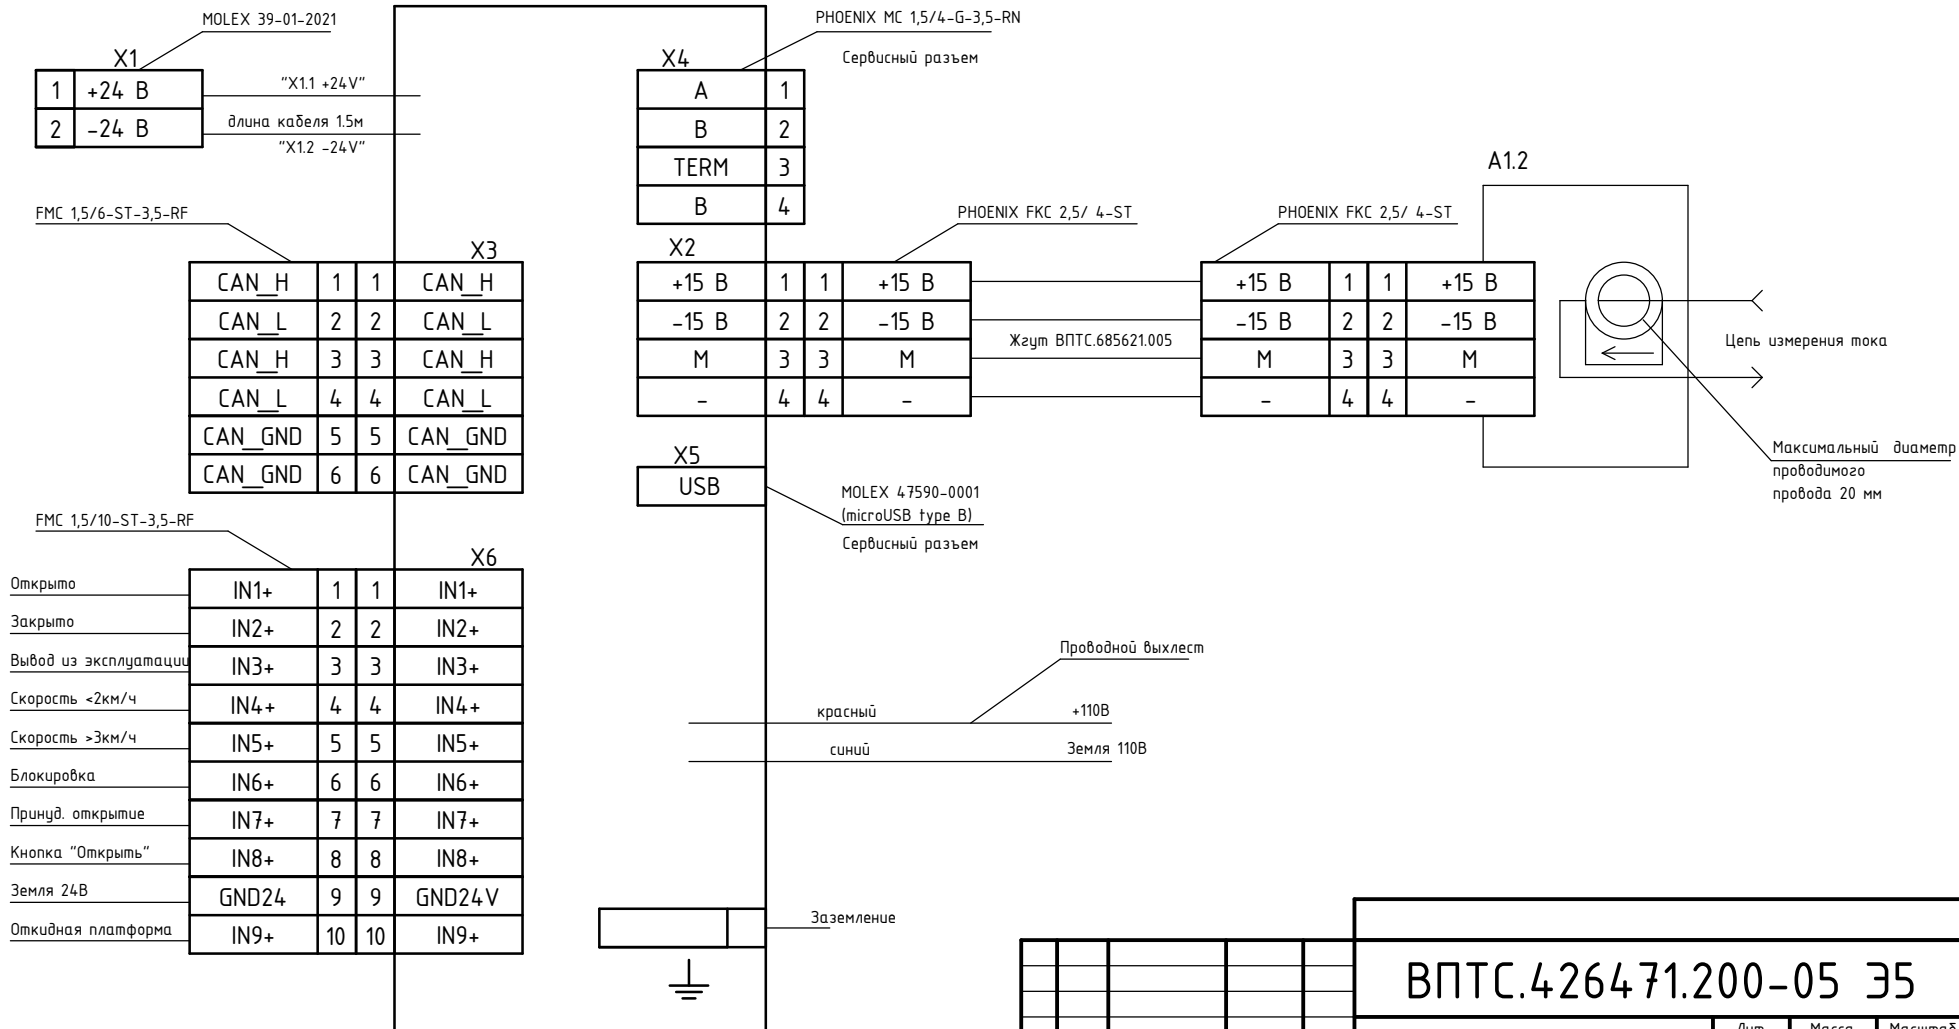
MOLEX 39-01-2021

X1

| 1 | +24 В |
|---|---|
| 2 | -24 В |

"X1.1 +24V"
длина кабеля 1.5м
"X1.2 -24V"

FMC 1,5/6-ST-3,5-RF

X3

| CAN_H | 1 | 1 | CAN_H |
|---|---|---|---|
| CAN_L | 2 | 2 | CAN_L |
| CAN_H | 3 | 3 | CAN_H |
| CAN_L | 4 | 4 | CAN_L |
| CAN_GND | 5 | 5 | CAN_GND |
| CAN_GND | 6 | 6 | CAN_GND |

FMC 1,5/10-ST-3,5-RF

X6

| Открыто | IN1+ | 1 | 1 | IN1+ |
|---|---|---|---|---|
| Закрыто | IN2+ | 2 | 2 | IN2+ |
| Вывод из эксплуатации | IN3+ | 3 | 3 | IN3+ |
| Скорость <2км/ч | IN4+ | 4 | 4 | IN4+ |
| Скорость >3км/ч | IN5+ | 5 | 5 | IN5+ |
| Блокировка | IN6+ | 6 | 6 | IN6+ |
| Принуд. открытие | IN7+ | 7 | 7 | IN7+ |
| Кнопка "Открыть" | IN8+ | 8 | 8 | IN8+ |
| Земля 24В | GND24 | 9 | 9 | GND24V |
| Откидная платформа | IN9+ | 10 | 10 | IN9+ |

PHOENIX MC 1,5/4-G-3,5-RN
Сервисный разъем

X4

| A | 1 |
|---|---|
| B | 2 |
| TERM | 3 |
| B | 4 |

PHOENIX FKC 2,5/ 4-ST

X2

| +15 В | 1 | 1 | +15 В |
|---|---|---|---|
| -15 В | 2 | 2 | -15 В |
| M | 3 | 3 | M |
| - | 4 | 4 | - |

Жгут ВПТС.685621.005

PHOENIX FKC 2,5/ 4-ST

| +15 В | 1 | 1 | +15 В |
|---|---|---|---|
| -15 В | 2 | 2 | -15 В |
| M | 3 | 3 | M |
| - | 4 | 4 | - |

A1.2

Цепь измерения тока

Максимальный диаметр проводимого провода 20 мм

X5
USB

MOLEX 47590-0001
(microUSB type B)
Сервисный разъем

Проводной выхлест
красный +110В
синий Земля 110В

Заземление

ВПТС.426471.200-05 Э5
Лит. Масса Масштаб